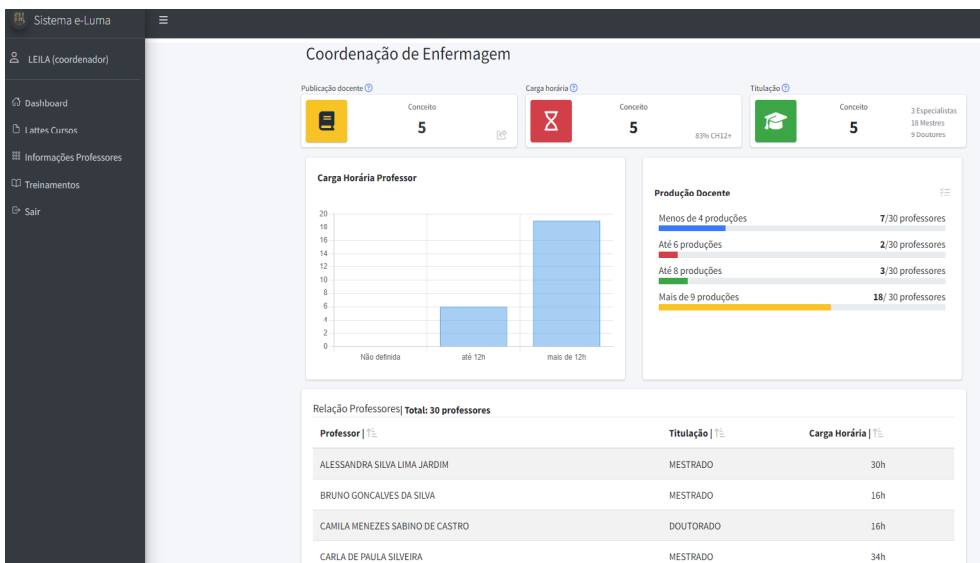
Sistema e-Luma

LEILA (coordenador)

Dashboard
Lattes Cursos
Informações Professores
Treinamentos
Sair

Coordenação de Enfermagem

Publicação docente
Conceito
5

Carga horária
Conceito
5
83% CH12+

Titulação
Conceito
5
3 Especialistas
18 Mestres
9 Doutores

Carga Horária Professor

20
18
16
14
12
10
8
6
4
2
0
Não definida
até 12h
mais de 12h

Produção Docente

Menos de 4 produções 7/30 professores
Até 6 produções 2/30 professores
Até 8 produções 3/30 professores
Mais de 9 produções 18/ 30 professores

Relação Professores| Total: 30 professores

| Professor | | Titulação | | Carga Horária | |
|---|---|---|
| ALESSANDRA SILVA LIMA JARDIM | MESTRADO | 30h |
| BRUNO GONCALVES DA SILVA | MESTRADO | 16h |
| CAMILA MENEZES SABINO DE CASTRO | DOUTORADO | 16h |
| CARLA DE PAULA SILVEIRA | MESTRADO | 34h |